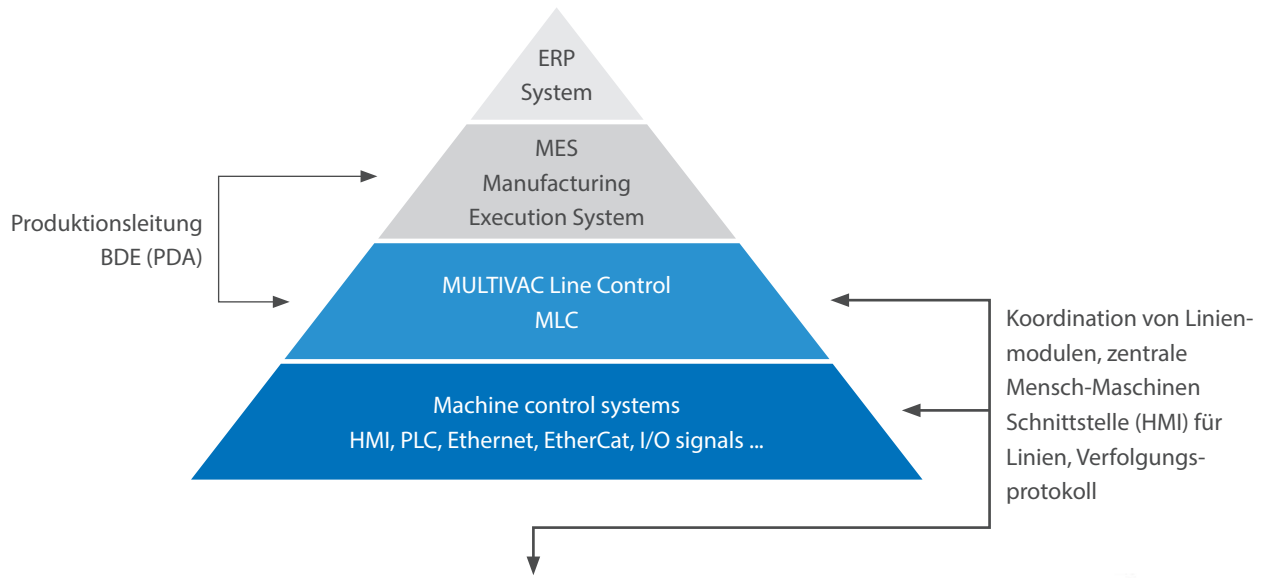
ERP
System

MES
Manufacturing
Execution System

Produktionsleitung
BDE (PDA)

MULTIVAC Line Control
MLC

Machine control systems
HMI, PLC, Ethernet, EtherCat, I/O signals ...

Koordination von Linienmodulen, zentrale Mensch-Maschinen Schnittstelle (HMI) für Linien, Verfolgungsprotokoll